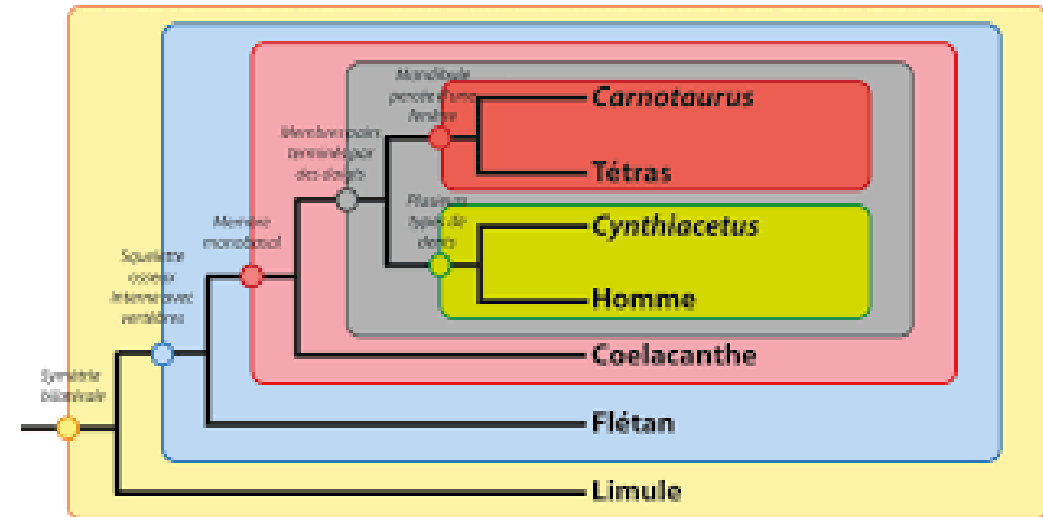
Mandibule percée d'une fenêtre

Carnotaurus

Tétras

Membres pairs terminés par des doigts

Plusieurs types de dents

Cynthiacetus

Homme

Membre monobasal

Squelette osseux interne avec vertèbres

Coelacanthe

Symétrie bilatérale

Flétan

Limule